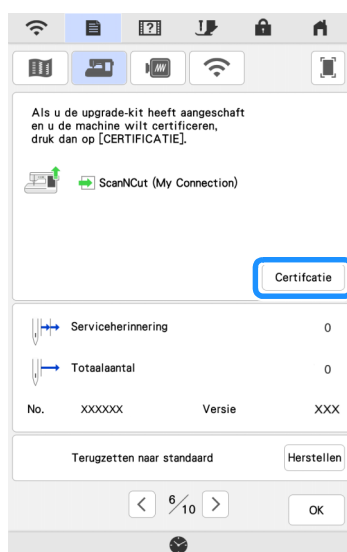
Als u de upgrade-kit heeft aangeschaft en u de machine wilt certificeren, druk dan op [CERTIFICATIE].

ScanNCut (My Connection)

Certifcatie

Serviceherinnering 0

Totaalaantal 0

No. XXXXXX Versie XXX

Terugzetten naar standaard Herstellen

$\frac{6}{10}$

OK